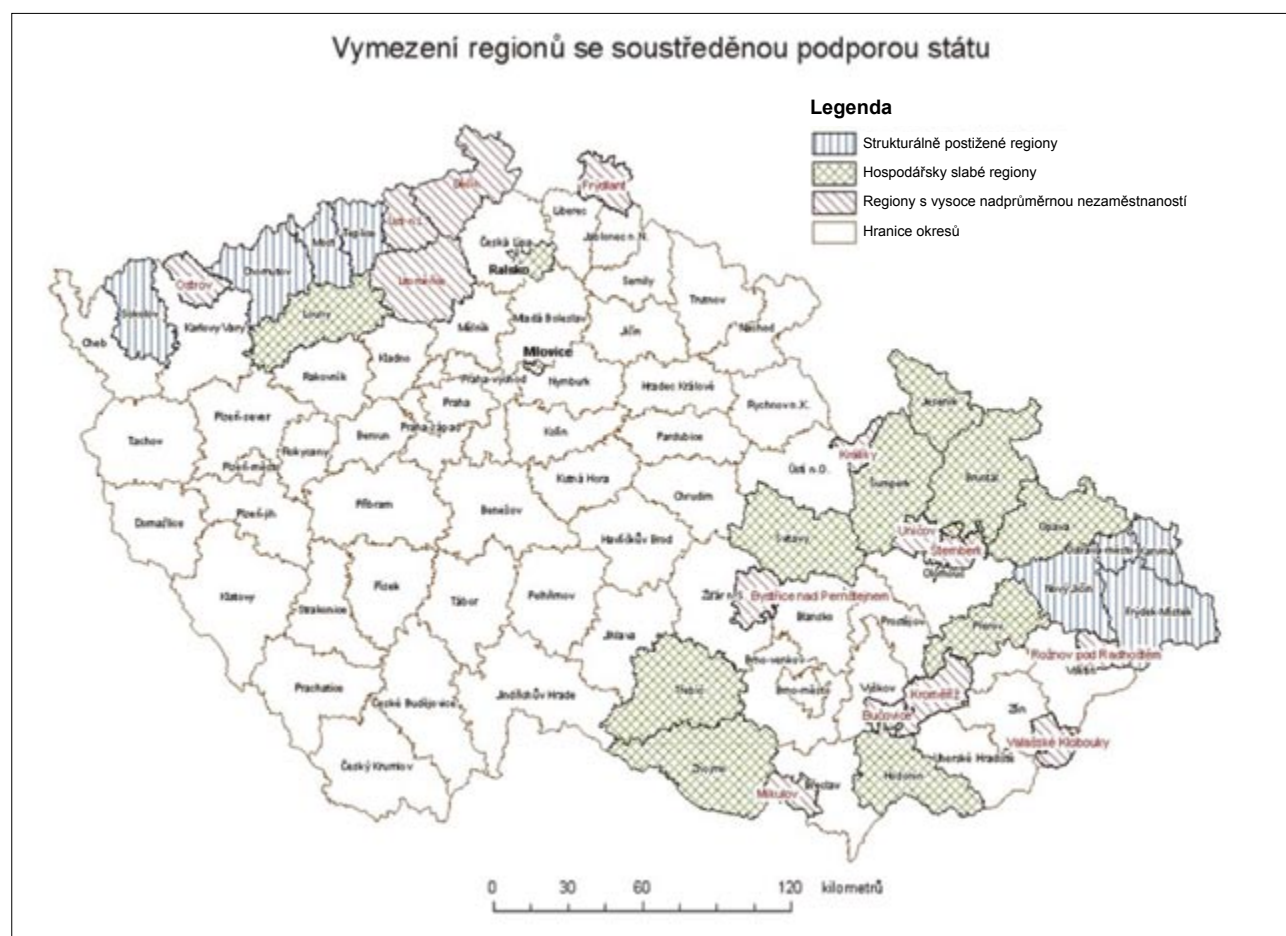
Vymezení regionů se soustředěnou podporou státu

Legenda

Strukturálně postižené regiony

Hospodářsky slabé regiony

Regiony s vysoce nadprůměrnou nezaměstnaností

Hranice okresů

Děčín
Frýdlant
Ústí n.L.
Liberec
Teplice
Most
Česká Lípa
Jablonec n.N.
Chomutov
Ostrov
Litoměřice
Ralsko
Semily
Trutnov
Sokolov
Karlovy Vary
Louny
Mělník
Mladá Boleslav
Jičín
Náchod
Cheb
Kladno
Milovice
Rakovník
Praha-východ
Nymburk
Hradec Králové
Rychnov n.K.
Jeseník
Praha
Plzeň-sever
Praha-západ
Beroun
Kolín
Pardubice
Tachov
Rokycany
Plzeň-město
Králíky
Ústí n.O.
Bruntál
Šumperk
Kutná Hora
Chrudim
Plzeň-jih
Příbram
Benešov
Opava
Domažlice
Svitavy
Uničov
Havlíčkův Brod
Karviná
Šternberk
Ostrava-město
Olomouc
Nový Jičín
Žďár n.S.
Frýdek-Místek
Bystřice nad Pernštejnem
Klatovy
Písek
Tábor
Pelhřimov
Strakonice
Blansko
Prostějov
Přerov
Jihlava
Rožnov pod Radhoštěm
Vsetín
Brno-venkov
Třebíč
Brno-město
Vyškov
Kroměříž
Prachatice
Zlín
Jindřichův Hradec
České Budějovice
Bučovice
Valašské Klobouky
Uherské Hradiště
Znojmo
Břeclav
Hodonín
Mikulov
Český Krumlov

0 30 60 120 kilometrů